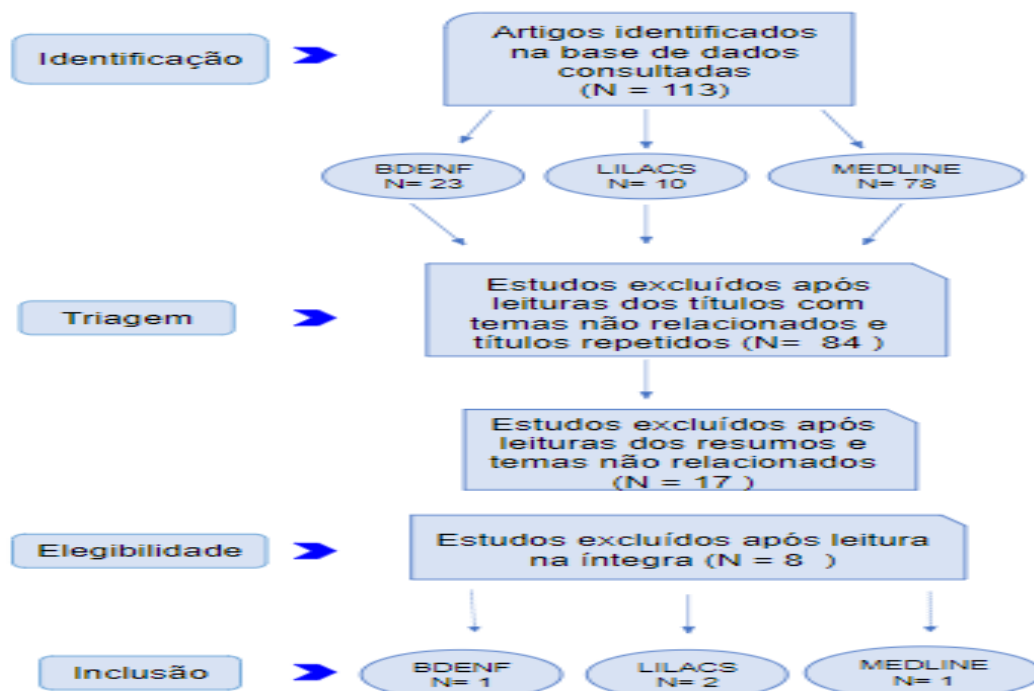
Identificação

Artigos identificados na base de dados consultadas (N = 113)

BDENF N= 23

LILACS N= 10

MEDLINE N= 78

Triagem

Estudos excluídos após leituras dos títulos com temas não relacionados e títulos repetidos (N= 84 )

Estudos excluídos após leituras dos resumos e temas não relacionados (N = 17 )

Elegibilidade

Estudos excluídos após leitura na íntegra (N = 8 )

Inclusão

BDENF N= 1

LILACS N= 2

MEDLINE N= 1